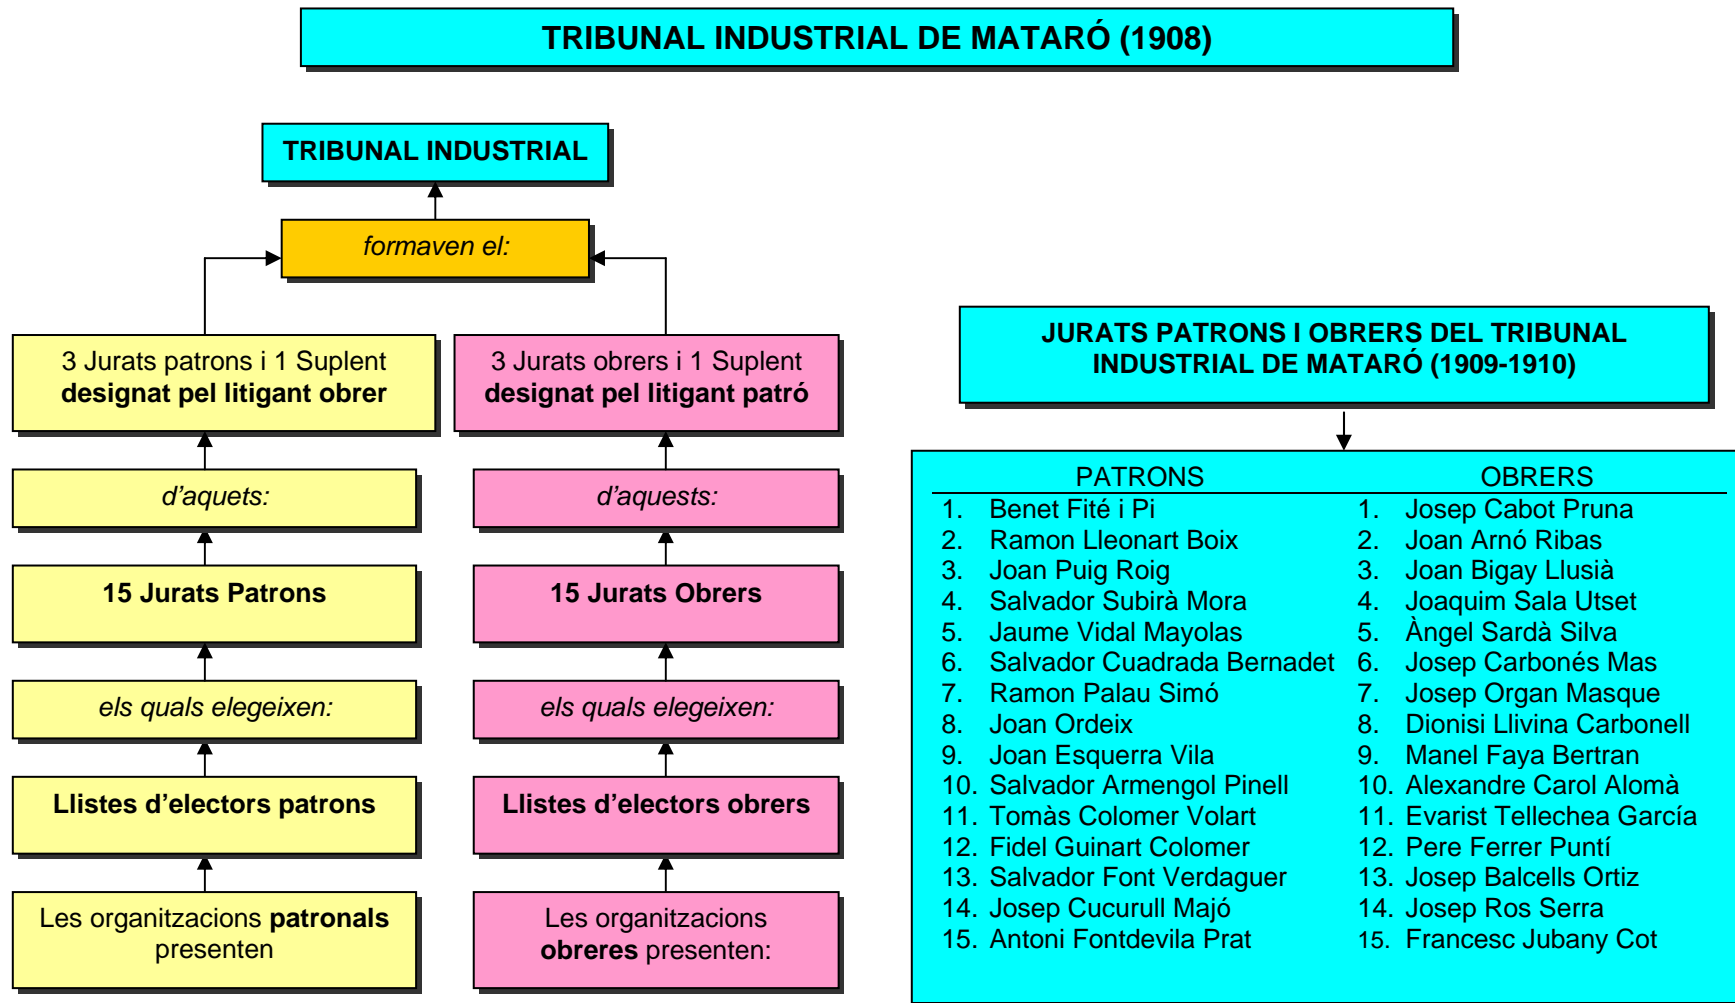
TRIBUNAL INDUSTRIAL DE MATARÓ (1908)

TRIBUNAL INDUSTRIAL

formaven el:

3 Jurats patrons i 1 Suplent **designat pel litigant obrer**

3 Jurats obrers i 1 Suplent **designat pel litigant patró**

d'aquets:

d'aquests:

15 Jurats Patrons

15 Jurats Obrers

els quals elegeixen:

els quals elegeixen:

Llistes d'electors patrons

Llistes d'electors obrers

Les organitzacions **patronals** presenten

Les organitzacions **obreres** presenten:

JURATS PATRONS I OBRERS DEL TRIBUNAL INDUSTRIAL DE MATARÓ (1909-1910)

| PATRONS | OBRERS |
|---|---|
| 1. Benet Fité i Pi | 1. Josep Cabot Pruna |
| 2. Ramon Lleonart Boix | 2. Joan Arnó Ribas |
| 3. Joan Puig Roig | 3. Joan Bigay Llusià |
| 4. Salvador Subirà Mora | 4. Joaquim Sala Utset |
| 5. Jaume Vidal Mayolas | 5. Àngel Sardà Silva |
| 6. Salvador Cuadrada Bernadet | 6. Josep Carbonés Mas |
| 7. Ramon Palau Simó | 7. Josep Organ Masque |
| 8. Joan Ordeix | 8. Dionisi Llivina Carbonell |
| 9. Joan Esquerra Vila | 9. Manel Faya Bertran |
| 10. Salvador Armengol Pinell | 10. Alexandre Carol Alomà |
| 11. Tomàs Colomer Volart | 11. Evarist Tellechea García |
| 12. Fidel Guinart Colomer | 12. Pere Ferrer Puntí |
| 13. Salvador Font Verdaguer | 13. Josep Balcells Ortiz |
| 14. Josep Cucurull Majó | 14. Josep Ros Serra |
| 15. Antoni Fontdevila Prat | 15. Francesc Jubany Cot |